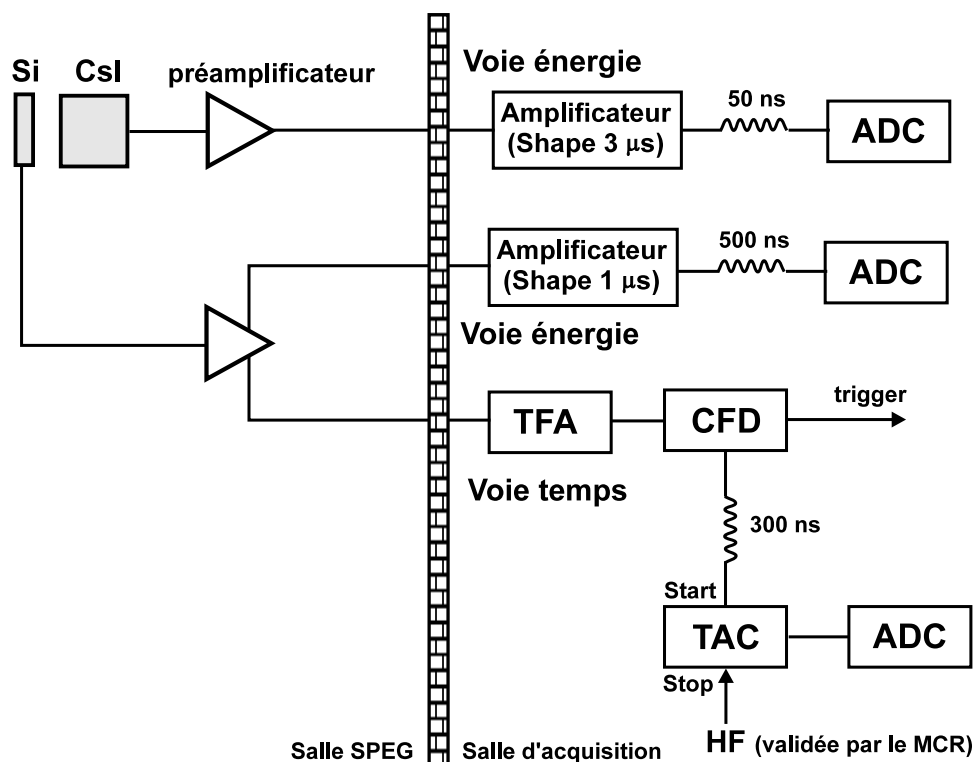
Si
CsI
préamplificateur
Voie énergie
Amplificateur (Shape 3 μs)
50 ns
ADC
Amplificateur (Shape 1 μs)
500 ns
ADC
Voie énergie
TFA
CFD
trigger
Voie temps
300 ns
Start
TAC
ADC
Stop
HF (validée par le MCR)
Salle SPEG
Salle d'acquisition